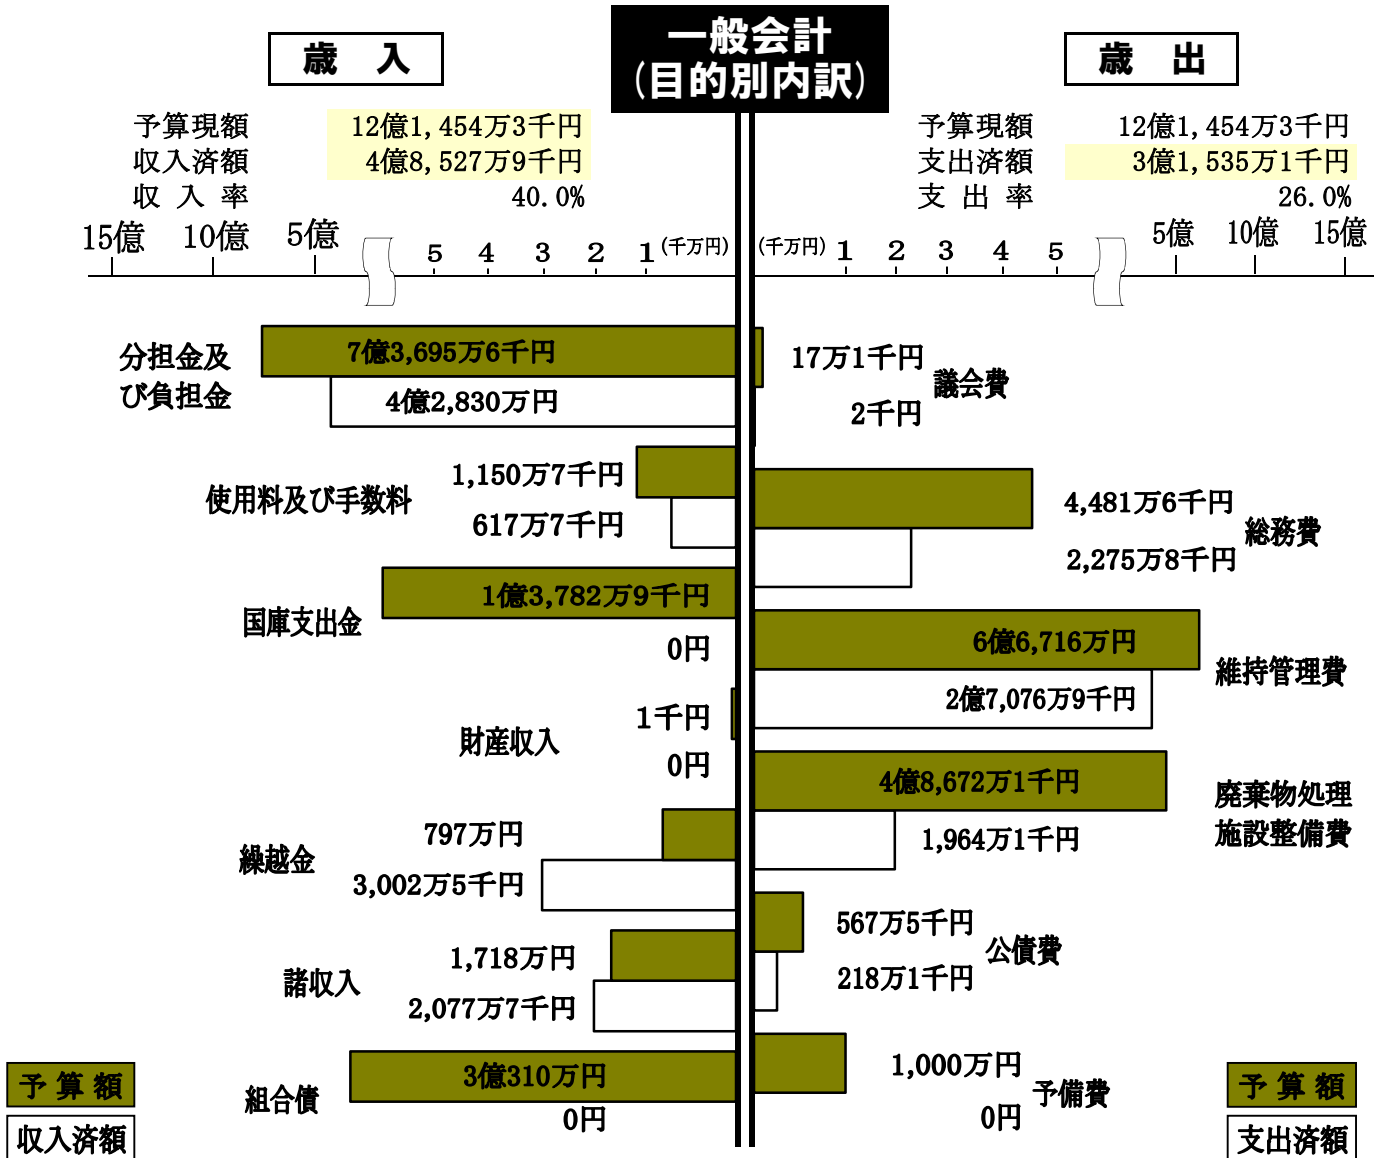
歳　入

一般会計
(目的別内訳)

歳　出

予算現額　12億1,454万3千円
収入済額　4億8,527万9千円
収 入 率　40.0%

予算現額　12億1,454万3千円
支出済額　3億1,535万1千円
支 出 率　26.0%

15億 10億 5億 5 4 3 2 1 (千万円)

(千万円) 1 2 3 4 5 5億 10億 15億

分担金及び負担金
7億3,695万6千円
4億2,830万円

17万1千円
議会費
2千円

使用料及び手数料
1,150万7千円
617万7千円

4,481万6千円
総務費
2,275万8千円

国庫支出金
1億3,782万9千円
0円

6億6,716万円
維持管理費
2億7,076万9千円

財産収入
1千円
0円

4億8,672万1千円
廃棄物処理施設整備費
1,964万1千円

繰越金
797万円
3,002万5千円

567万5千円
公債費
218万1千円

諸収入
1,718万円
2,077万7千円

組合債
3億310万円
0円

1,000万円
予備費
0円

予 算 額
収入済額

予 算 額
支出済額